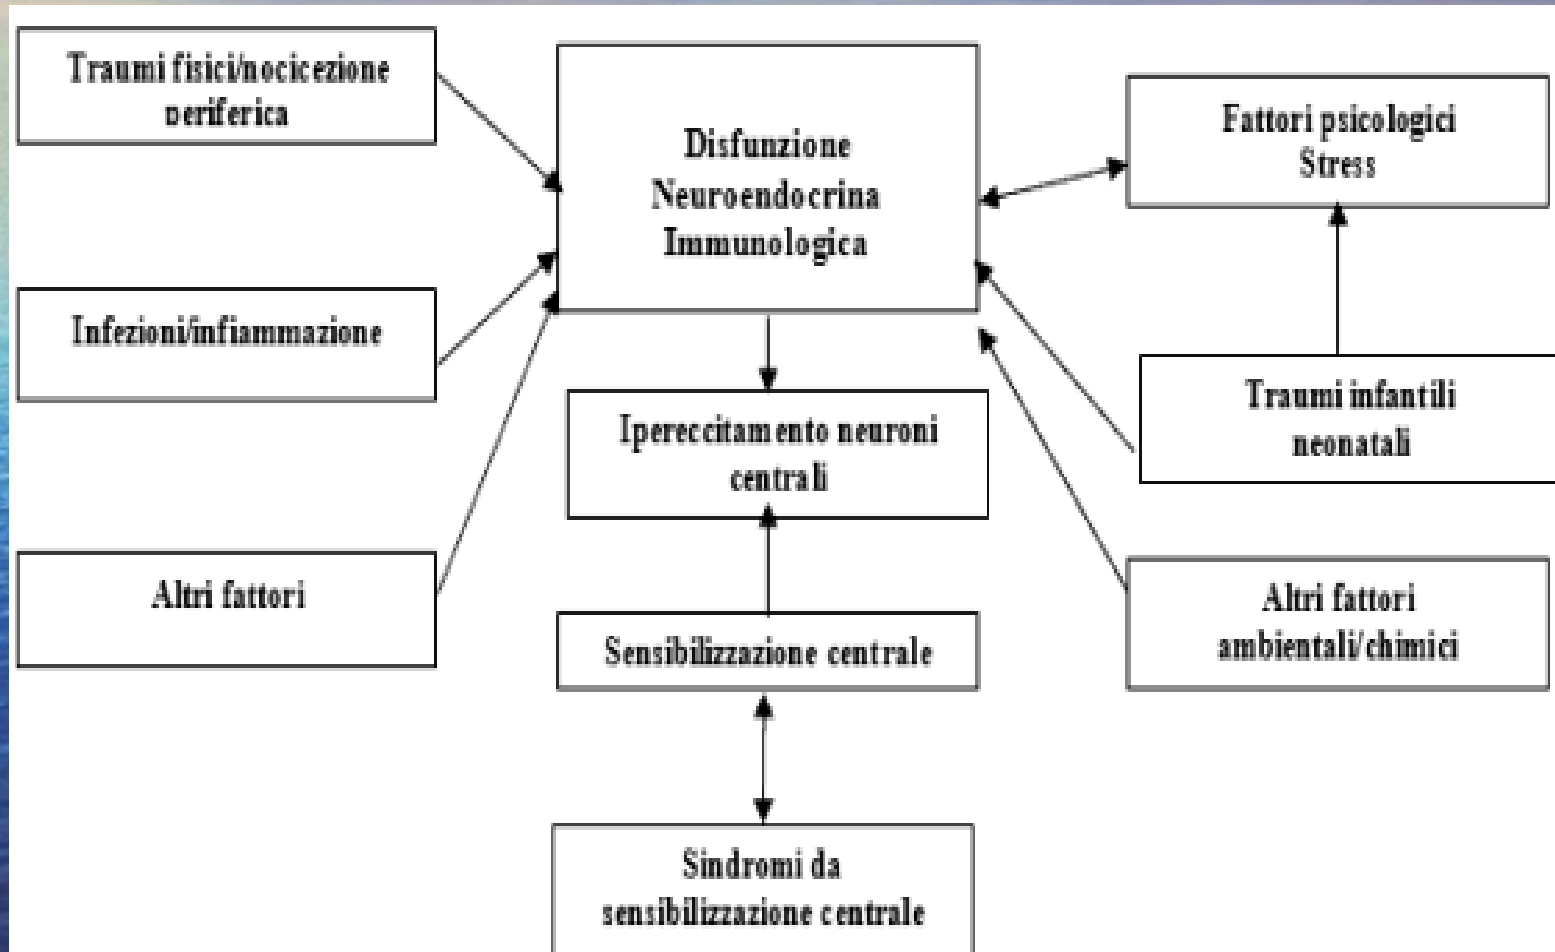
Traumi fisici/nocicezione periferica

Infezioni/infiammazione

Altri fattori

Disfunzione Neuroendocrina Immunologica

Iperecitamento neuroni centrali

Sensibilizzazione centrale

Sindromi da sensibilizzazione centrale

Fattori psicologici Stress

Traumi infantili neonatali

Altri fattori ambientali/chimici